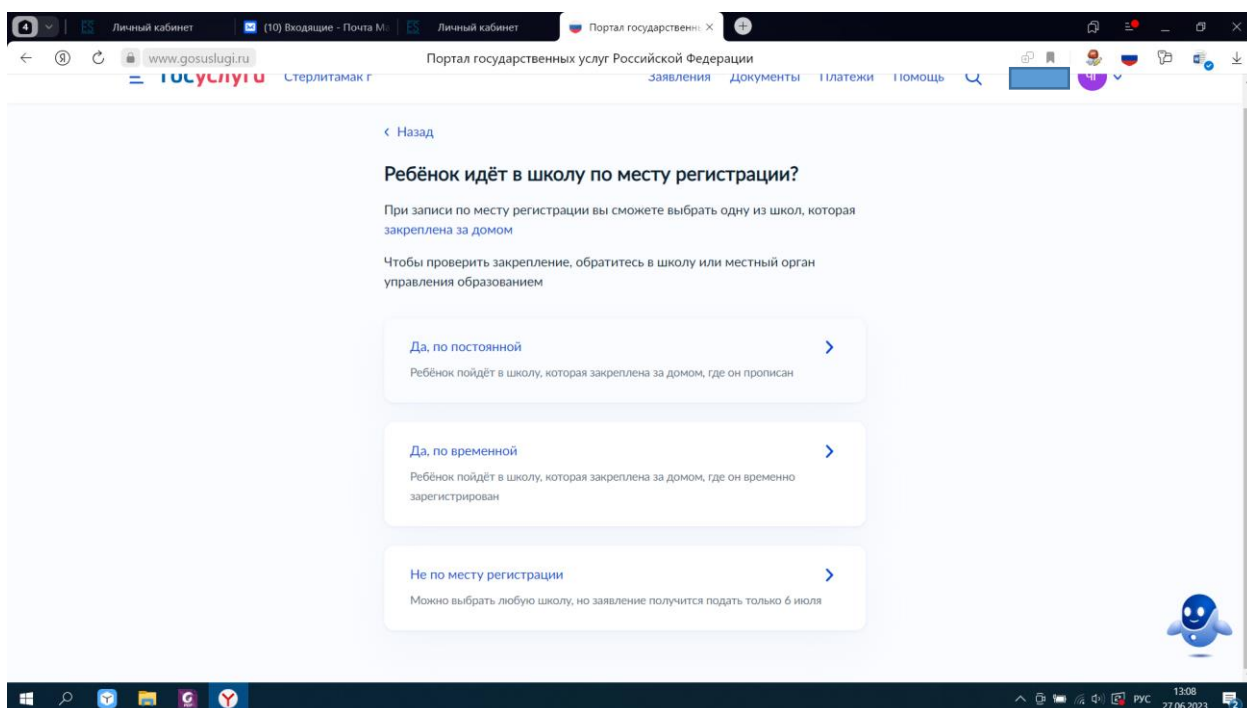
4
Личный кабинет
(10) Входящие - Почта Ма
Личный кабинет
Портал государственн ×

www.gosuslugi.ru
Портал государственных услуг Российской Федерации

Госуслуги Стерлитамак г
Заявления Документы Платежи Помощь

‹ Назад

Ребёнок идёт в школу по месту регистрации?

При записи по месту регистрации вы сможете выбрать одну из школ, которая закреплена за домом

Чтобы проверить закрепление, обратитесь в школу или местный орган управления образованием

Да, по постоянной
Ребёнок пойдёт в школу, которая закреплена за домом, где он прописан

Да, по временной
Ребёнок пойдёт в школу, которая закреплена за домом, где он временно зарегистрирован

Не по месту регистрации
Можно выбрать любую школу, но заявление получится подать только 6 июля

РУС 13:08 27.06.2023